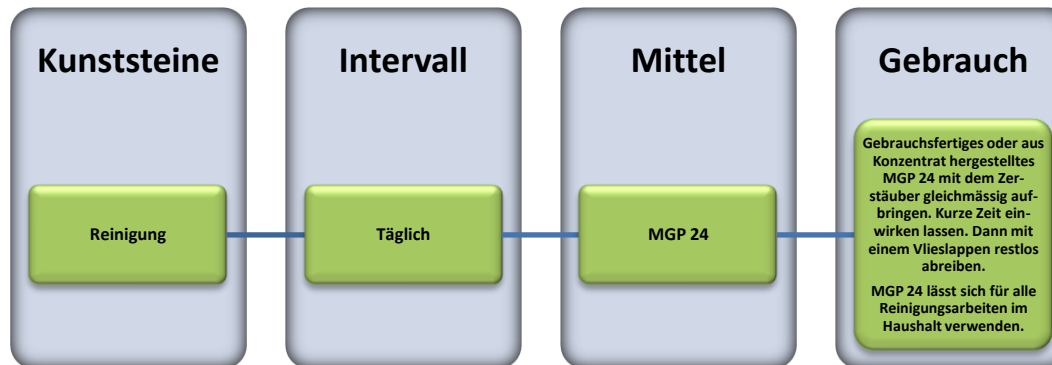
Kunststeine

Reinigung

Intervall

Täglich

Mittel

MGP 24

Gebrauch

Gebrauchsfertiges oder aus Konzentrat hergestelltes MGP 24 mit dem Zerstäuber gleichmässig aufbringen. Kurze Zeit einwirken lassen. Dann mit einem Vlieslappen restlos abreiben.

MGP 24 lässt sich für alle Reinigungsarbeiten im Haushalt verwenden.